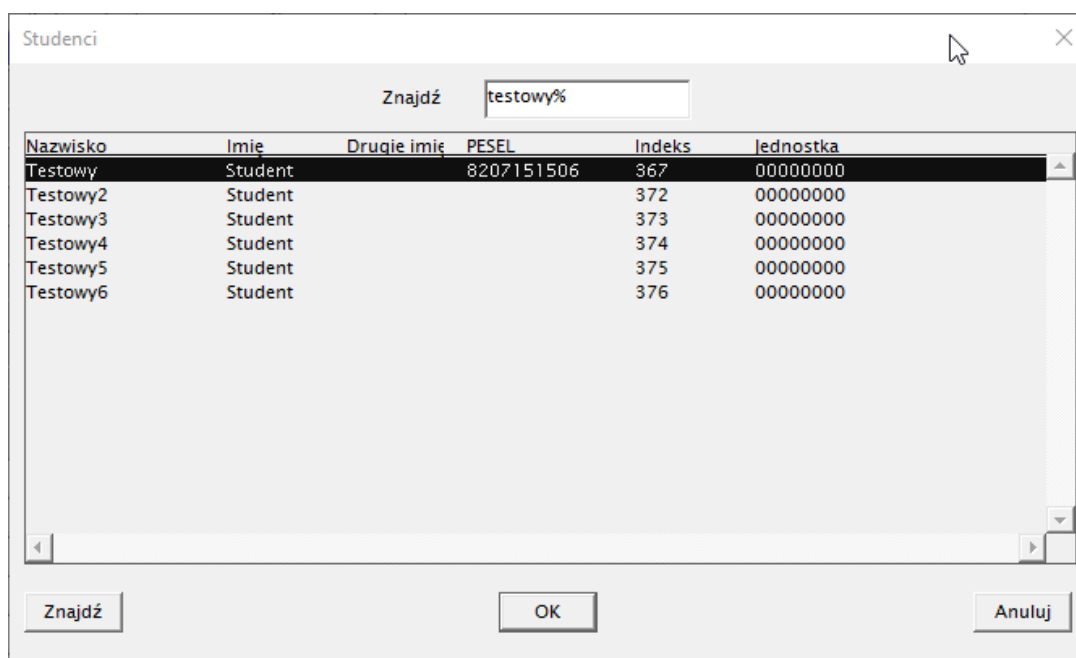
Studenci

Znajdź testowy%

| Nazwisko | Imię | Drugie imię | PESEL | Indeks | Jednostka |
|---|---|---|---|---|---|
| Testowy | Student | | 8207151506 | 367 | 00000000 |
| Testowy2 | Student | | | 372 | 00000000 |
| Testowy3 | Student | | | 373 | 00000000 |
| Testowy4 | Student | | | 374 | 00000000 |
| Testowy5 | Student | | | 375 | 00000000 |
| Testowy6 | Student | | | 376 | 00000000 |

Znajdź OK Anuluj